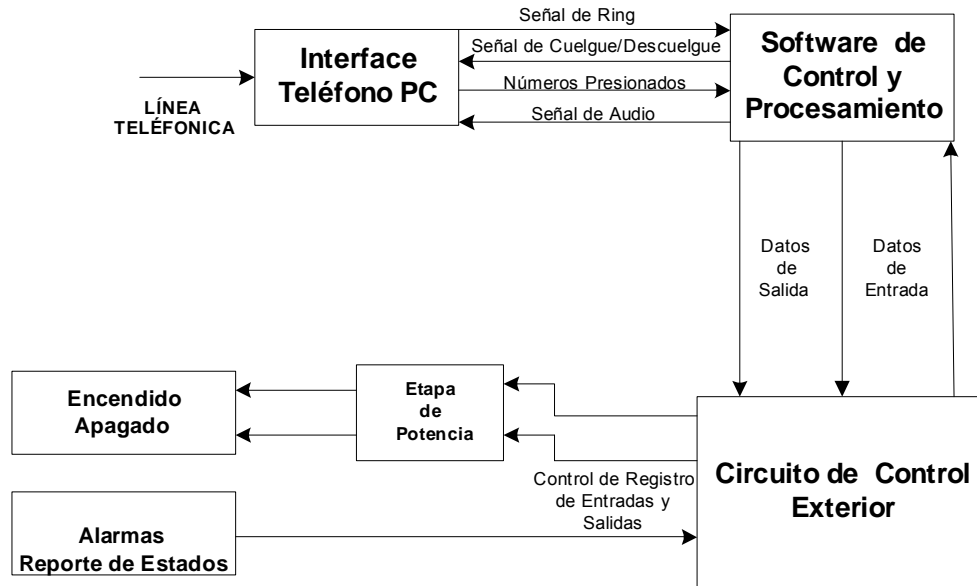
LÍNEA TELÉFONICA

Interface Teléfono PC

Señal de Ring

Señal de Cuelgue/Descuelgue

Números Presionados

Señal de Audio

Software de Control y Procesamiento

Datos de Salida

Datos de Entrada

Encendido Apagado

Etapa de Potencia

Control de Registro de Entradas y Salidas

Circuito de Control Exterior

Alarmas Reporte de Estados